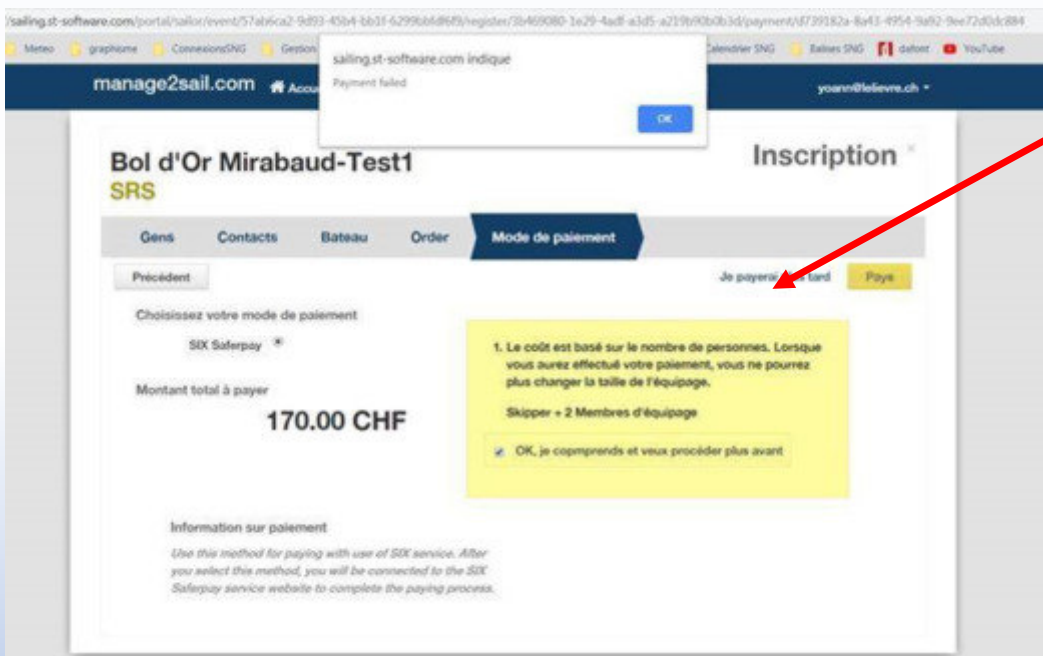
/sailing.st-software.com/portal/sailor/event/57ab6ca2-9d93-45b4-bb1f-6299bb6d6f9/register/3b469080-1e29-4adf-a3d5-a219b90b0b3d/payment/d739182a-8a43-4954-9a92-9ee72d0dc884

Meteo graphisme ConnexionsSNG Gestion Calendrier SNG Balises SNG dafont YouTube

sailing.st-software.com indique
Payment failed
OK

manage2sail.com Accu

yoann@lelievre.ch

Bol d'Or Mirabaud-Test1
SRS

Inscription

Gens Contacts Bateau Order Mode de paiement

Précédent

Je payerai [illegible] tard Paye

Choisissez votre mode de paiement

SIX Saferpay

Montant total à payer

170.00 CHF

1. Le coût est basé sur le nombre de personnes. Lorsque vous aurez effectué votre paiement, vous ne pourrez plus changer la taille de l'équipage.

Skipper + 2 Membres d'équipage

OK, je copmprends et veux procéder plus avant

Information sur paiement

Use this method for paying with use of SIX service. After you select this method, you will be connected to the SIX Saferpay service website to complete the paying process.